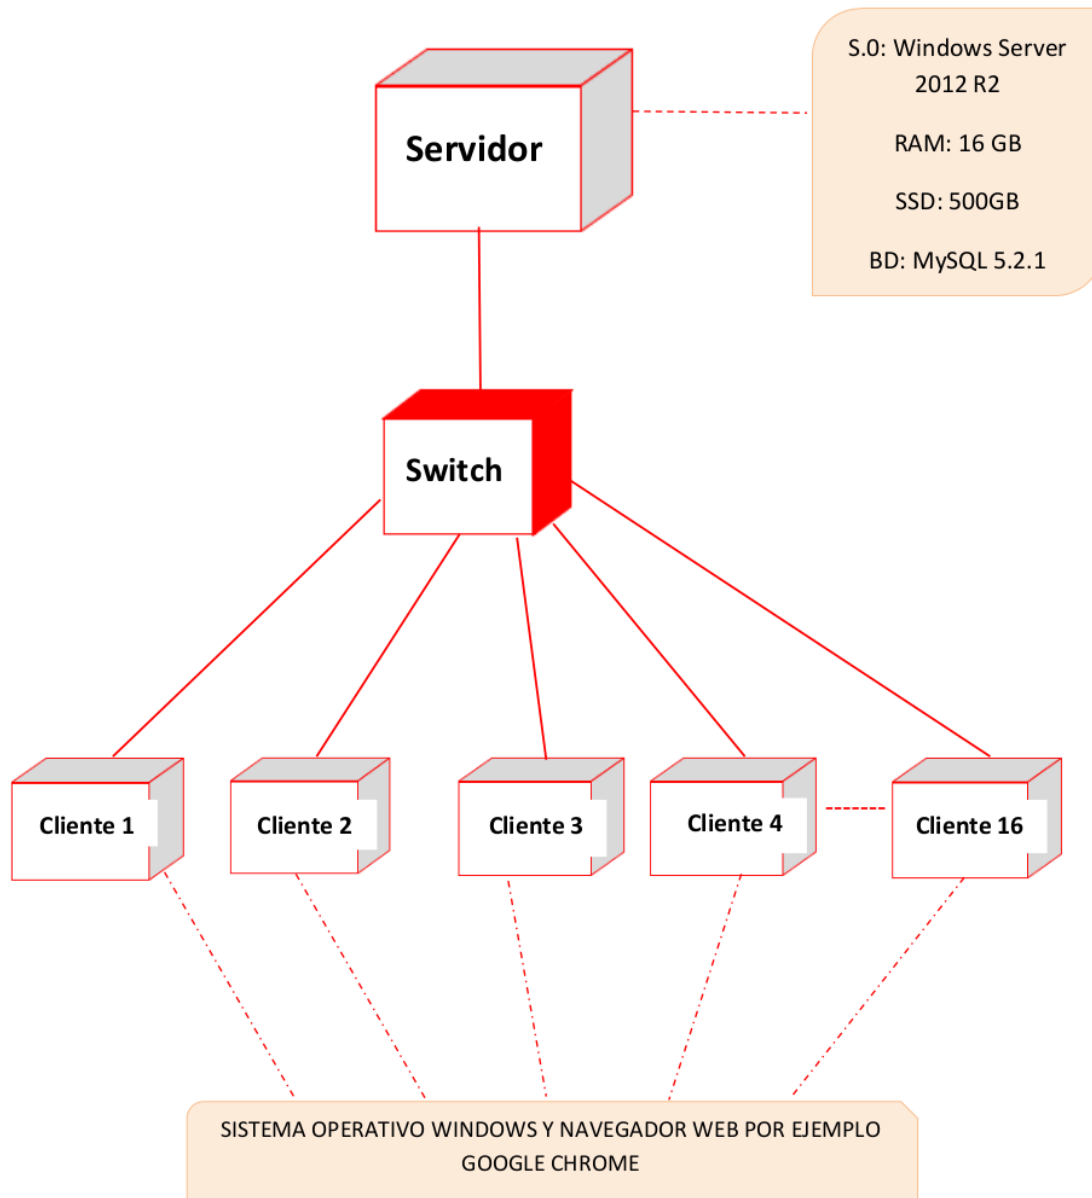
Servidor

S.0: Windows Server 2012 R2

RAM: 16 GB

SSD: 500GB

BD: MySQL 5.2.1

Switch

Cliente 1

Cliente 2

Cliente 3

Cliente 4

Cliente 16

SISTEMA OPERATIVO WINDOWS Y NAVEGADOR WEB POR EJEMPLO GOOGLE CHROME